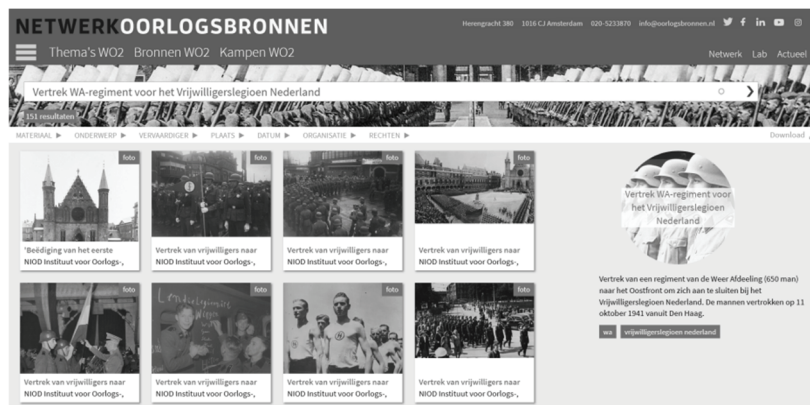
NETWERKOORLOGSBRONNEN

Herengracht 380 1016 CJ Amsterdam 020-5233870 info@oorlogsbronnen.nl

Thema's WO2 Bronnen WO2 Kampen WO2

Netwerk Lab Actueel

Vertrek WA-regiment voor het Vrijwilligerslegioen Nederland

151 resultaten

MATERIAAL ▶ ONDERWERP ▶ VERVAARDIGER ▶ PLAATS ▶ DATUM ▶ ORGANISATIE ▶ RECHTEN ▶

Download

foto
'Beëdiging van het eerste
NIOD Instituut voor Oorlogs-,

foto
Vertrek van vrijwilligers naar
NIOD Instituut voor Oorlogs-,

foto
Vertrek van vrijwilligers naar
NIOD Instituut voor Oorlogs-,

foto
Vertrek van vrijwilligers naar
NIOD Instituut voor Oorlogs-,

foto
Vertrek van vrijwilligers naar
NIOD Instituut voor Oorlogs-,

foto
Vertrek van vrijwilligers naar
NIOD Instituut voor Oorlogs-,

foto
Vertrek van vrijwilligers naar
NIOD Instituut voor Oorlogs-,

foto
Vertrek van vrijwilligers naar
NIOD Instituut voor Oorlogs-,

Vertrek WA-regiment voor het Vrijwilligerslegioen Nederland

Vertrek van een regiment van de Weer Afdeeling (650 man) naar het Oostfront om zich aan te sluiten bij het Vrijwilligerslegioen Nederland. De mannen vertrokken op 11 oktober 1941 vanuit Den Haag.

wa vrijwilligerslegioen nederland